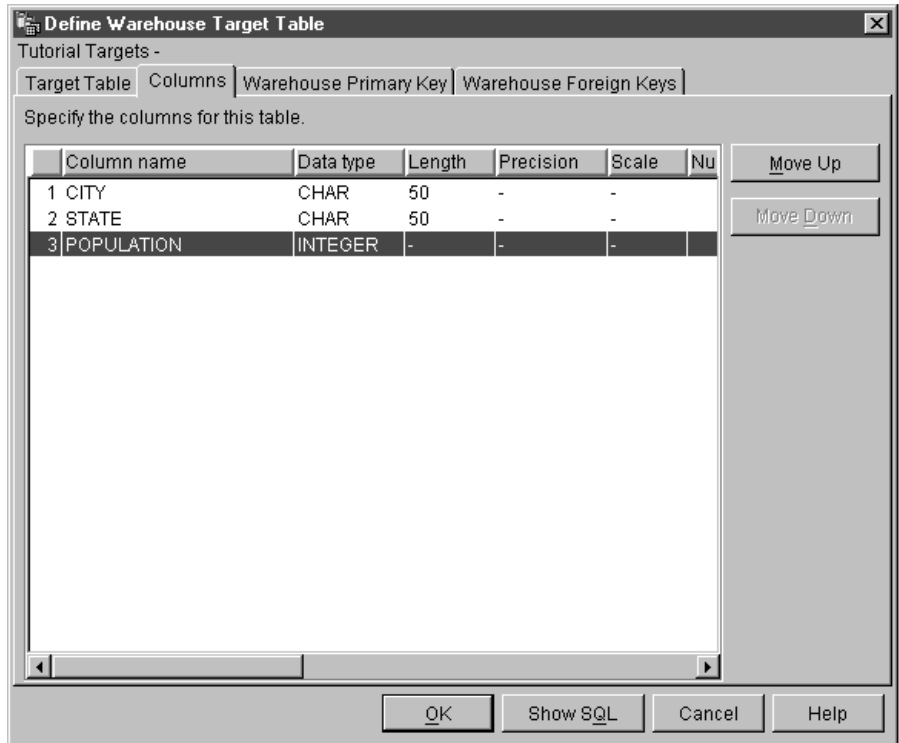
Define Warehouse Target Table

Tutorial Targets -

Target Table | Columns | Warehouse Primary Key | Warehouse Foreign Keys

Specify the columns for this table.

| | Column name | Data type | Length | Precision | Scale | Nu |
|---|---|---|---|---|---|---|
| 1 | CITY | CHAR | 50 | - | - | |
| 2 | STATE | CHAR | 50 | - | - | |
| 3 | POPULATION | INTEGER | - | - | - | |

Move Up

Move Down

OK | Show SQL | Cancel | Help